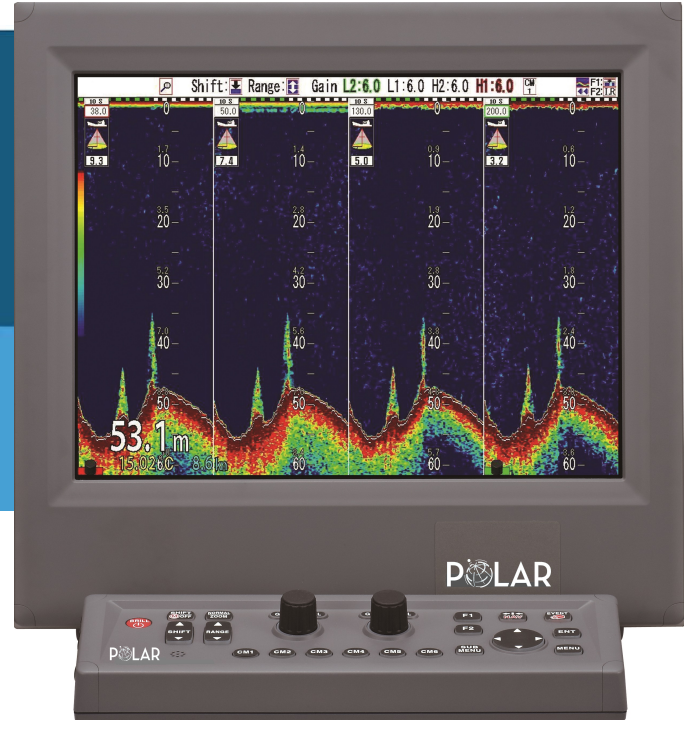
Shift: Range: Gain L2:6.0 L1:6.0 H2:6.0 H1:6.0 CM 1 F1: F2:

10 S 38.0 9.3 0 1.7 10 3.5 20 5.2 30 7.0 40 50 53.1m 15.0°C 8.6kn 60

10 S 50.0 7.4 0 1.4 10 2.8 20 4.2 30 5.6 40 50 60

10 S 130.0 5.0 0 0.9 10 1.9 20 2.8 30 3.8 40 50 5.7 60

10 S 200.0 3.2 0 0.6 10 1.2 20 1.8 30 2.4 40 50 3.6 60

POLAR

POLAR

BRILL SHIFT SHIFT RANGE RANGE F1 F2 EVENT ENT SUB MENU MENU CM1 CM2 CM3 CM4 CM5 CM6